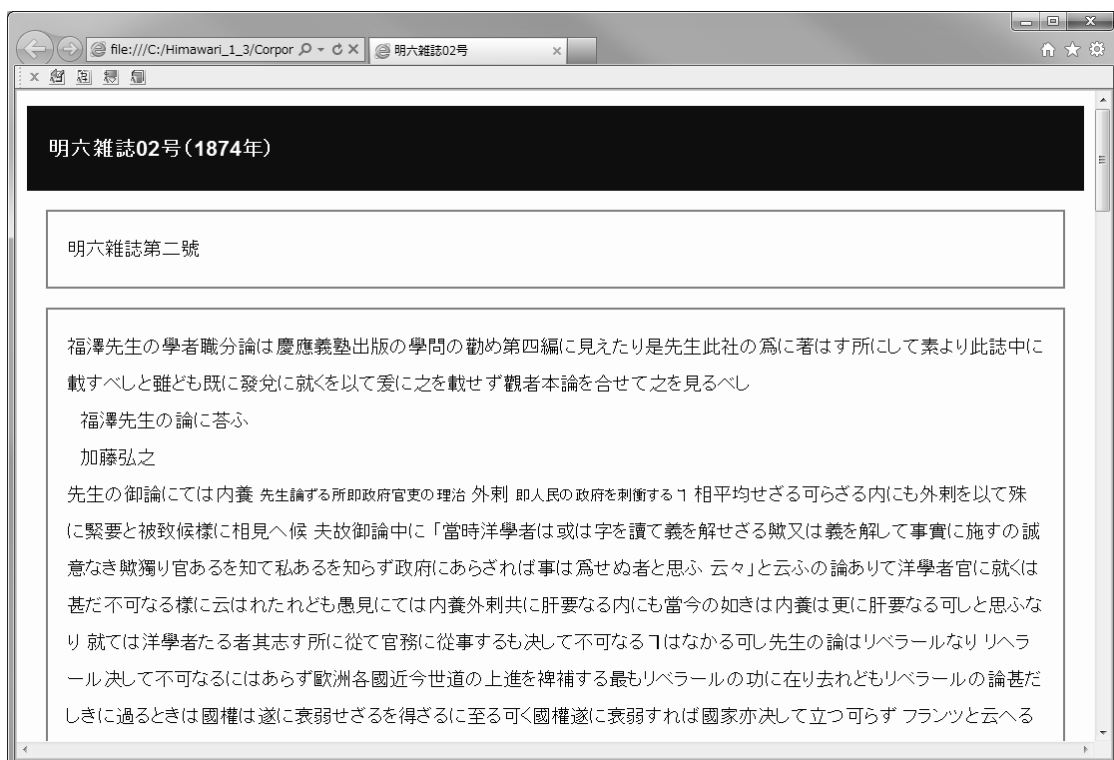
file:///C:/Himawari_1_3/Corpor
明六雑誌02号

明六雑誌02号（1874年）

明六雑誌第二號

福澤先生の學者職分論は慶應義塾出版の學問の勸め第四編に見えたり是先生此社の爲に著はす所にして素より此誌中に載すべしと雖ども既に發兌に就くを以て爰に之を載せず觀者本論を合せて之を見るべし

福澤先生の論に荅ふ

加藤弘之

先生の御論にては内養 先生論ずる所即政府官吏の理治 外剌 即人民の政府を刺衝するㄱ 相平均せざる可らざる内にも外剌を以て殊に緊要と被致候樣に相見へ候 夫故御論中に「當時洋學者は或は字を讀て義を解せざる歟又は義を解して事實に施すの誠意なき歟獨り官あるを知て私あるを知らず政府にあらざれば事は爲せぬ者と思ふ 云々」と云ふの論ありて洋學者官に就くは甚だ不可なる樣に云はれたれども愚見にては内養外剌共に肝要なる内にも當今の如きは内養は更に肝要なる可しと思ふなり 就ては洋學者たる者其志す所に從て官務に從事するも決して不可なるㄱはなかる可し先生の論はリベラールなり リヘラール決して不可なるにはあらず歐洲各國近今世道の上進を裨補する最もリベラールの功に在り去れどもリベラールの論甚だしきに過るときは國權は遂に衰弱せざるを得ざるに至る可く國權遂に衰弱すれば國家亦決して立つ可らず フランツと云へる